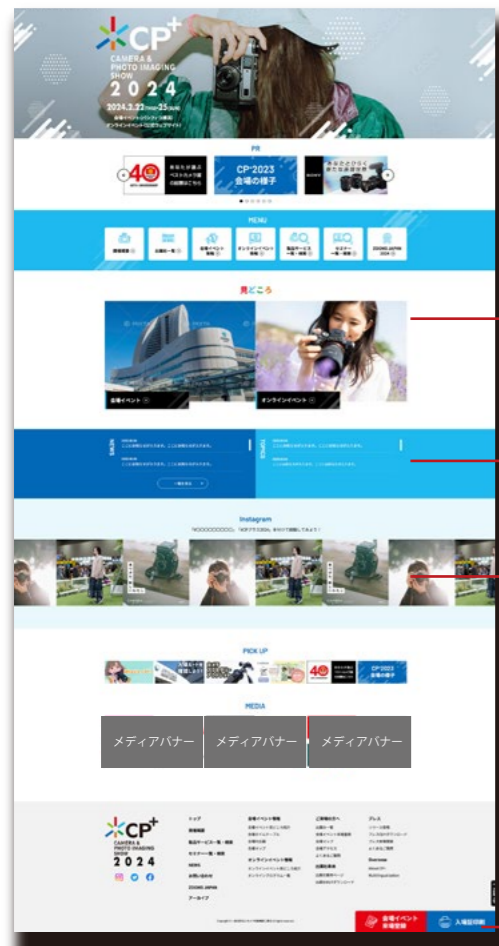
CP+
CAMERA & PHOTO IMAGING SHOW
2024

2024.3.22(Fri)-25(Sun)

PR

CP+2023 会場の様子

MENU

ZOOMS JAPAN 2024

見どころ

会場イベント

オンラインイベント

NEWS

TOPICS

Instagram

PICK UP

CP+2023 会場の様子

MEDIA

メディアバナー

メディアバナー

メディアバナー

CP+
CAMERA & PHOTO IMAGING SHOW
2024

トップ

NEWS

ZOOMS JAPAN

会場イベント 来場登録

入場証印刷